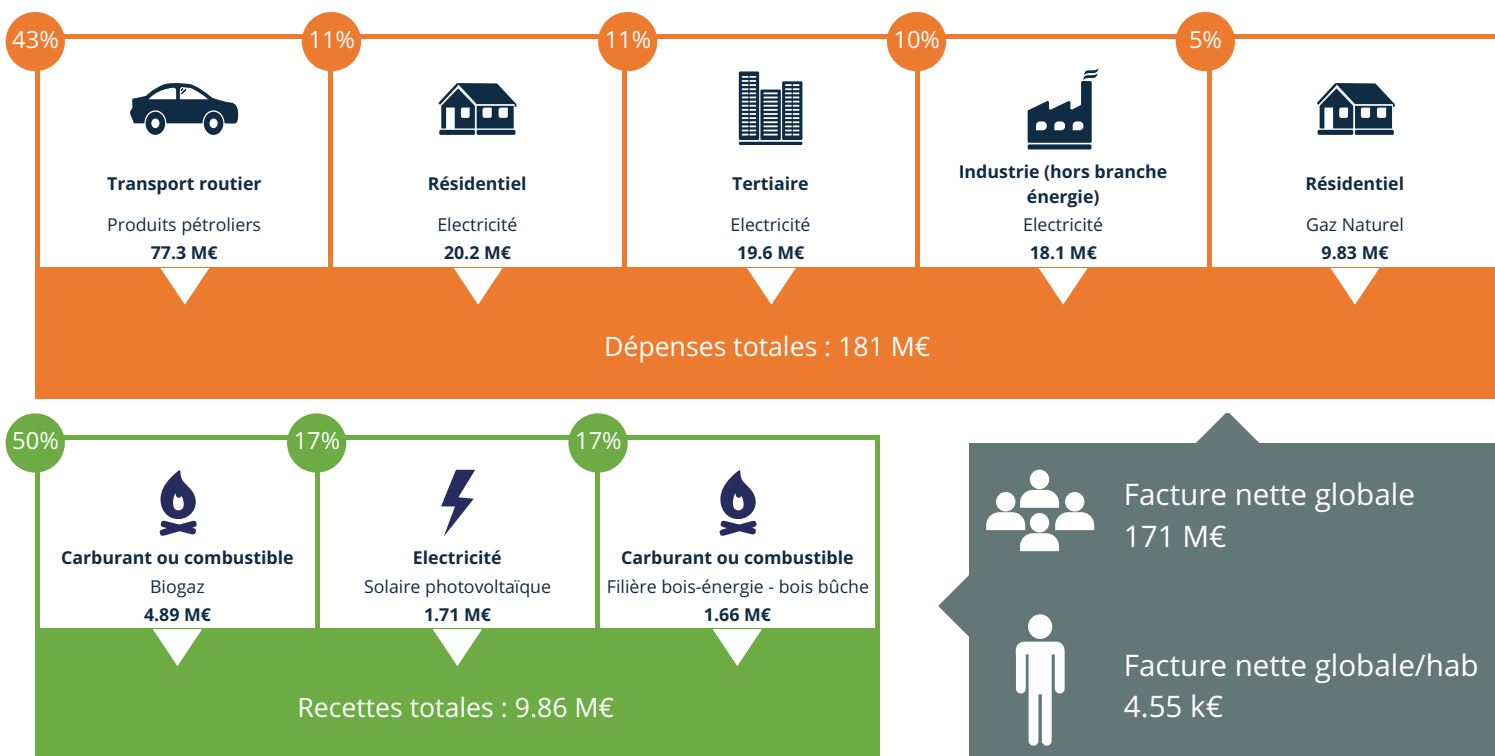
43%
Transport routier
Produits pétroliers
77.3 M€

11%
Résidentiel
Electricité
20.2 M€

11%
Tertiaire
Electricité
19.6 M€

10%
Industrie (hors branche énergie)
Electricité
18.1 M€

5%
Résidentiel
Gaz Naturel
9.83 M€

Dépenses totales : 181 M€

50%
Carburant ou combustible
Biogaz
4.89 M€

17%
Electricité
Solaire photovoltaïque
1.71 M€

17%
Carburant ou combustible
Filière bois-énergie - bois bûche
1.66 M€

Recettes totales : 9.86 M€

Facture nette globale
171 M€

Facture nette globale/hab
4.55 k€